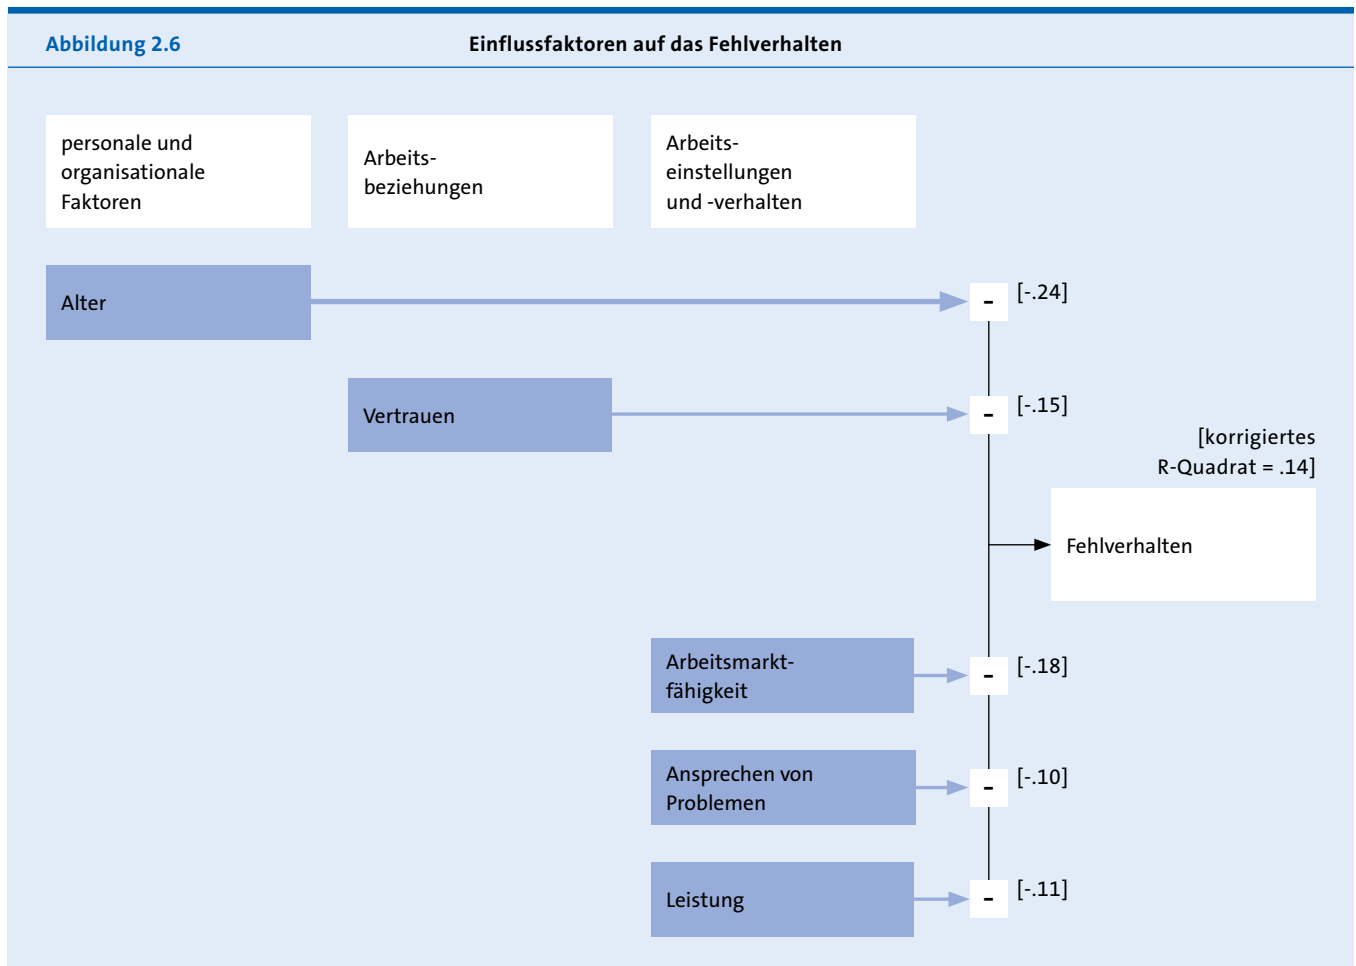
Abbildung 2.6

Einflussfaktoren auf das Fehlverhalten

personale und organisationale Faktoren

Arbeitsbeziehungen

Arbeitseinstellungen und -verhalten

Alter

- [-.24]

Vertrauen

- [-.15]

[korrigiertes R-Quadrat = .14]

Fehlverhalten

Arbeitsmarktfähigkeit

- [-.18]

Ansprechen von Problemen

- [-.10]

Leistung

- [-.11]